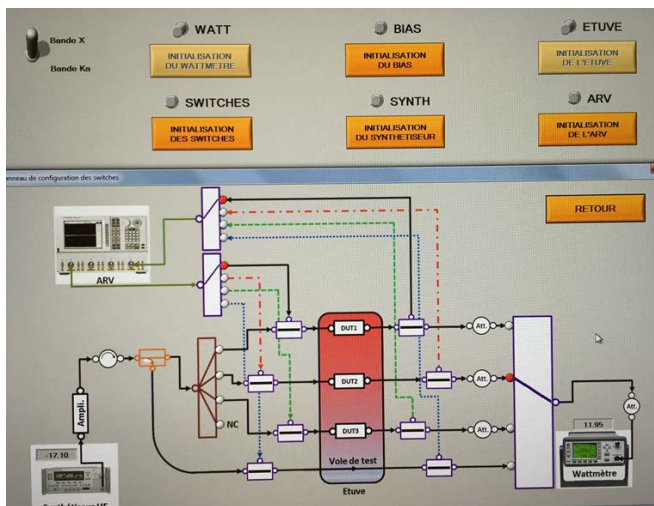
Bande X

Bande Ka

WATT

INITIALISATION DU WATTMETRE

BIAS

INITIALISATION DU BIAS

ETUVE

INITIALISATION DE L'ETUVE

SWITCHES

INITIALISATION DES SWITCHES

SYNTH

INITIALISATION DU SYNTHETISEUR

ARV

INITIALISATION DE L'ARV

anneau de configuration des switches

RETOUR

ARV

DUT1

DUT2

DUT3

Att.

Att.

Att.

Att.

Ampli.

NC

Voie de test

Etuve

-17.10

11.95

Wattmètre

Synthétiseur HF